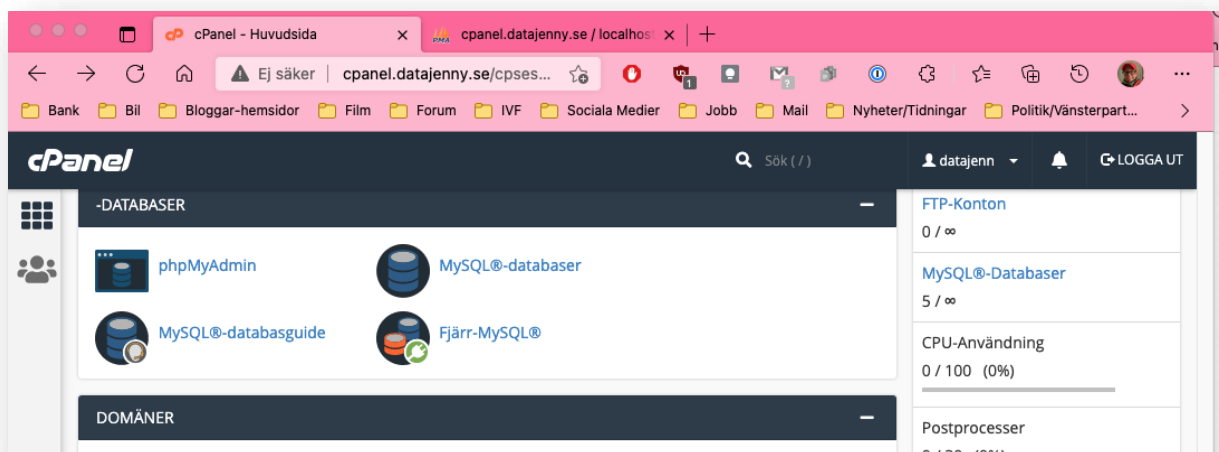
cPanel - Huvudsida ×
cpanel.datajenny.se / localhost ×
+

Ej säker | cpanel.datajenny.se/cpses...

Bank Bil Bloggar-hemsidor Film Forum IVF Sociala Medier Jobb Mail Nyheter/Tidningar Politik/Vänsterpart...

cPanel
Sök ( / )
datajenn
LOGGA UT

-DATABASER

phpMyAdmin
MySQL®-databaser
MySQL®-databasguide
Fjärr-MySQL®

DOMÄNER

FTP-Konton
0 / ∞
MySQL®-Databaser
5 / ∞
CPU-Användning
0 / 100 (0%)
Postprocesser
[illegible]